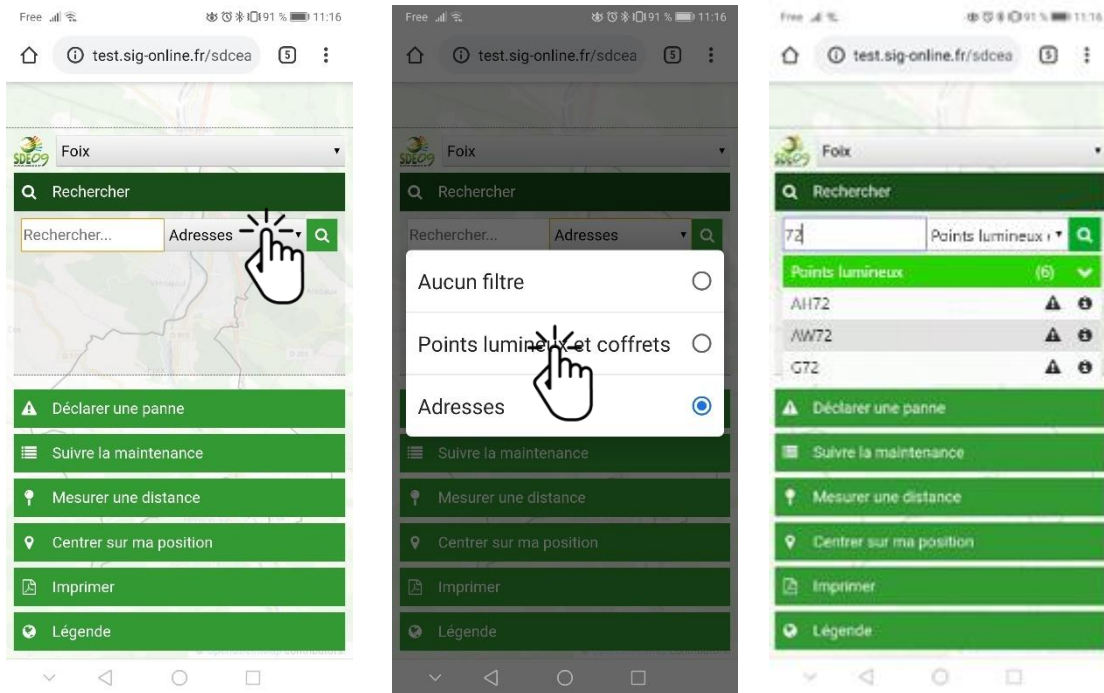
Free 91 % 11:16

test.sig-online.fr/sdcea 5

SDE09 Foix

Rechercher

Rechercher... Adresses

Déclarer une panne

Suivre la maintenance

Mesurer une distance

Centrer sur ma position

Imprimer

Légende

Free 91 % 11:16

test.sig-online.fr/sdcea 5

SDE09 Foix

Rechercher

Rechercher... Adresses

Aucun filtre

Points lumin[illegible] et coffrets

Adresses

Suivre la maintenance

Mesurer une distance

Centrer sur ma position

Imprimer

Légende

Free 91 % 11:16

test.sig-online.fr/sdcea 5

SDE09 Foix

Rechercher

72 Points lumineux

Points lumineux (6)

AH72

AW72

G72

Déclarer une panne

Suivre la maintenance

Mesurer une distance

Centrer sur ma position

Imprimer

Légende